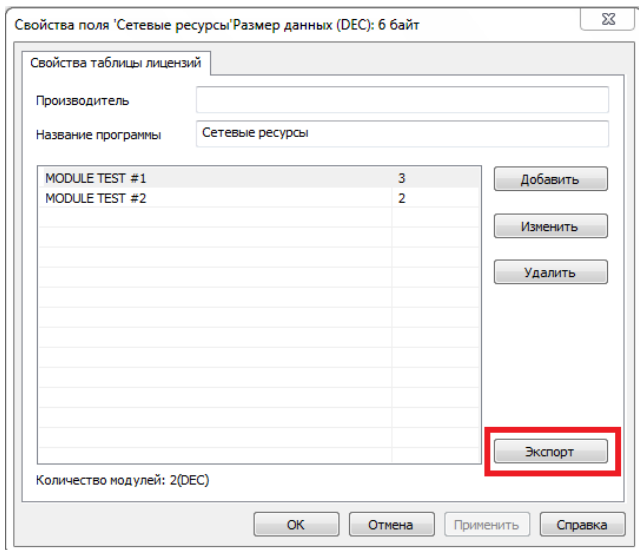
Свойства поля 'Сетевые ресурсы'Размер данных (DEC): 6 байт

Свойства таблицы лицензий

Производитель

Название программы Сетевые ресурсы

| | |
|---|---|
| MODULE TEST #1 | 3 |
| MODULE TEST #2 | 2 |

Добавить

Изменить

Удалить

Экспорт

Количество модулей: 2(DEC)

OK Отмена Применить Справка